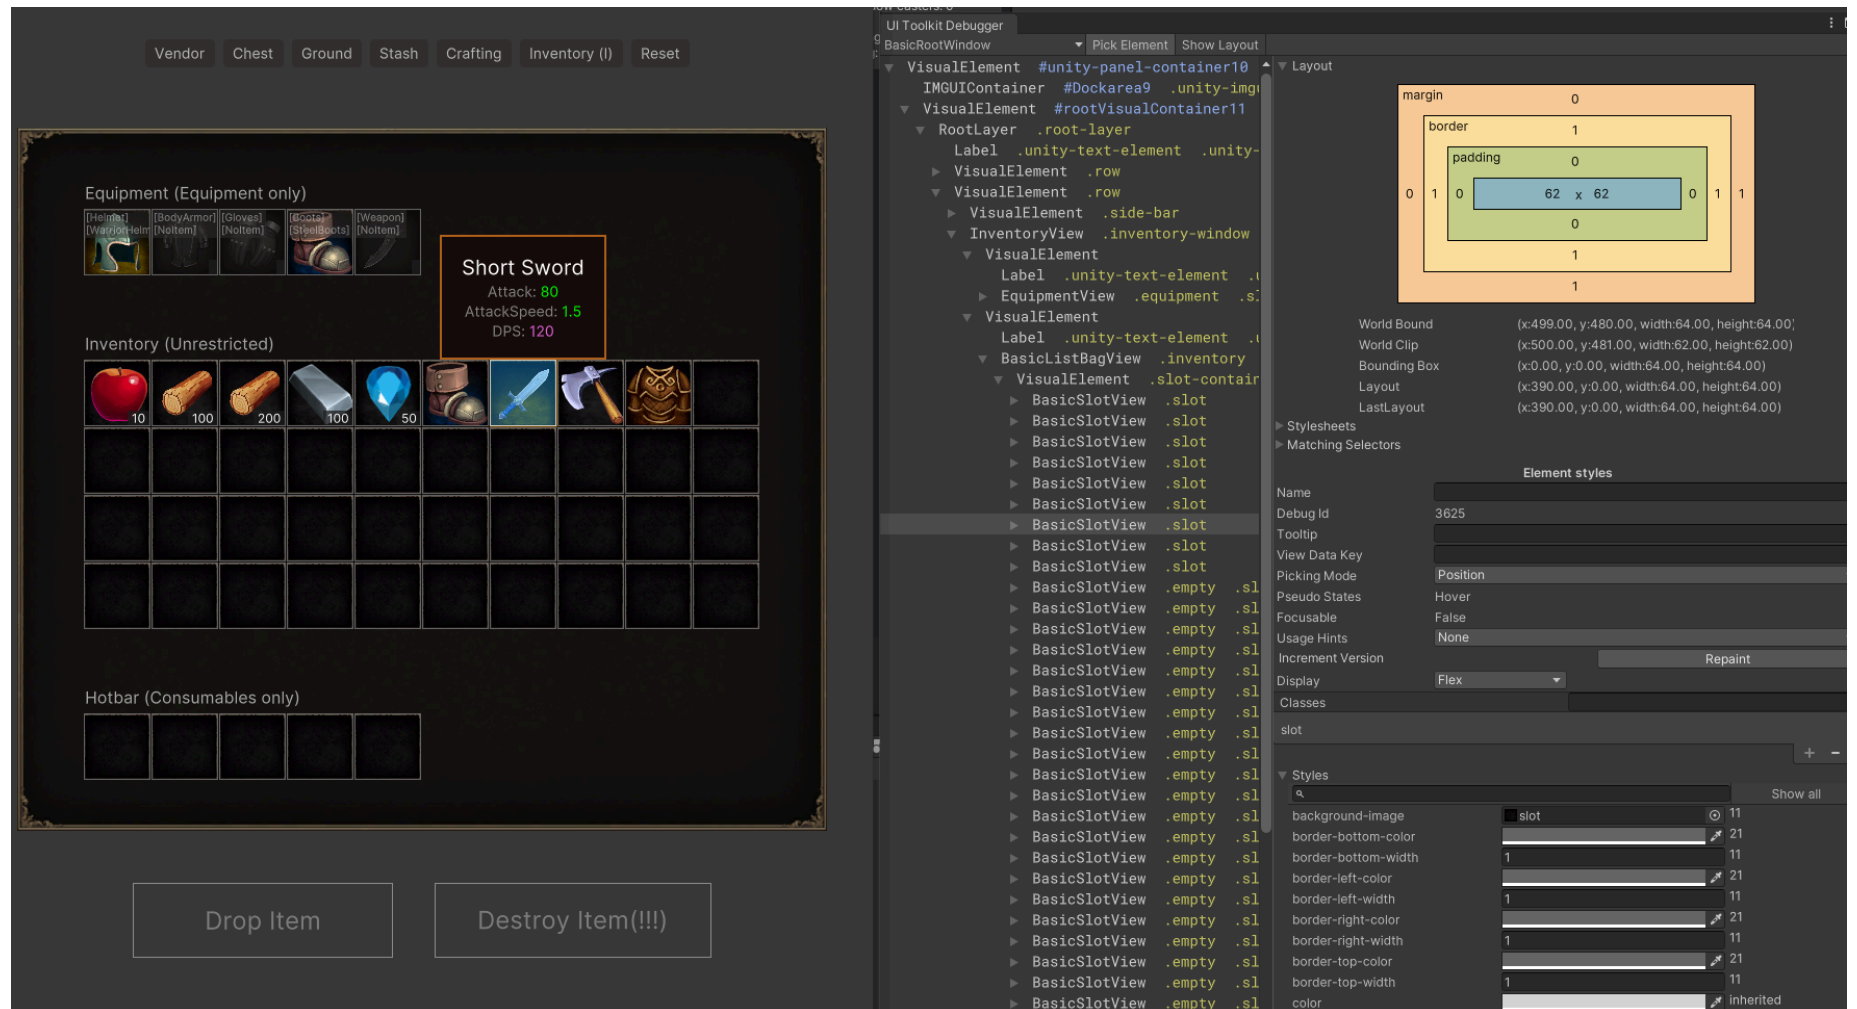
Vendor Chest Ground Stash Crafting Inventory (I) Reset

Equipment (Equipment only)

[Helmet] [WarriorHelm] [BodyArmor] [NoItem] [Gloves] [NoItem] [Boots] [SteelBoots] [Weapon] [NoItem]

Short Sword
Attack: 80
AttackSpeed: 1.5
DPS: 120

Inventory (Unrestricted)

10 100 200 100 50

Hotbar (Consumables only)

Drop Item Destroy Item(!!!)

UI Toolkit Debugger
BasicRootWindow Pick Element Show Layout

VisualElement #unity-panel-container10
IMGUIContainer #Dockarea9 .unity-imgu
VisualElement #rootVisualContainer11
RootLayer .root-layer
Label .unity-text-element .unity-
VisualElement .row
VisualElement .row
VisualElement .side-bar
InventoryView .inventory-window
VisualElement
Label .unity-text-element .u
EquipmentView .equipment .s
VisualElement
Label .unity-text-element .u
BasicListBagView .inventory
VisualElement .slot-contair
BasicSlotView .slot
BasicSlotView .slot
BasicSlotView .slot
BasicSlotView .slot
BasicSlotView .slot
BasicSlotView .slot
BasicSlotView .slot
BasicSlotView .slot
BasicSlotView .slot
BasicSlotView .empty .sl
BasicSlotView .empty .sl
BasicSlotView .empty .sl
BasicSlotView .empty .sl
BasicSlotView .empty .sl
BasicSlotView .empty .sl
BasicSlotView .empty .sl
BasicSlotView .empty .sl
BasicSlotView .empty .sl
BasicSlotView .empty .sl
BasicSlotView .empty .sl
BasicSlotView .empty .sl
BasicSlotView .empty .sl
BasicSlotView .empty .sl
BasicSlotView .empty .sl
BasicSlotView .empty .sl
BasicSlotView .empty .sl
BasicSlotView .empty .sl
BasicSlotView .empty .sl
BasicSlotView .empty .sl

Layout
margin 0
border 1
padding 0
0 1 0 62 x 62 0 1 1
0
1
1

World Bound (x:499.00, y:480.00, width:64.00, height:64.00)
World Clip (x:500.00, y:481.00, width:62.00, height:62.00)
Bounding Box (x:0.00, y:0.00, width:64.00, height:64.00)
Layout (x:390.00, y:0.00, width:64.00, height:64.00)
LastLayout (x:390.00, y:0.00, width:64.00, height:64.00)
Stylesheets
Matching Selectors

Element styles
Name
Debug Id 3625
Tooltip
View Data Key
Picking Mode Position
Pseudo States Hover
Focusable False
Usage Hints None
Increment Version Repaint
Display Flex
Classes
slot

Styles
Show all
background-image slot 11
border-bottom-color 21
border-bottom-width 1 11
border-left-color 21
border-left-width 1 11
border-right-color 21
border-right-width 1 11
border-top-color 21
border-top-width 1 11
color inherited